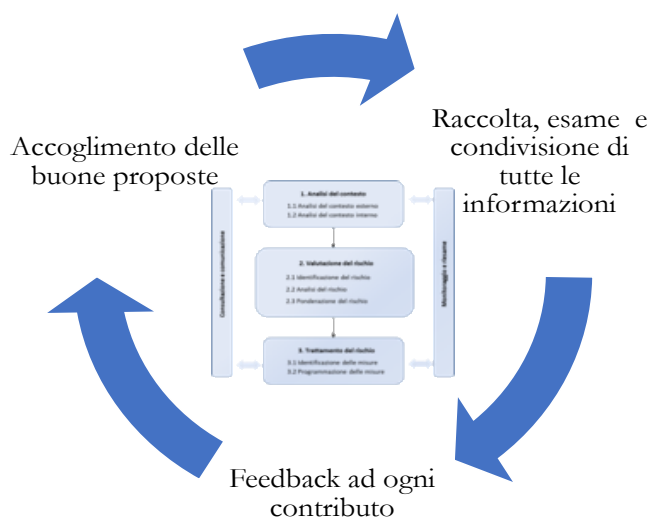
Accoglimento delle buone proposte

Raccolta, esame e condivisione di tutte le informazioni

Consultazione e comunicazione

1. Analisi del contesto
1.1 Analisi del contesto esterno
1.2 Analisi del contesto interno

2. Valutazione del rischio
2.1 Identificazione del rischio
2.2 Analisi del rischio
2.3 Ponderazione del rischio

3. Trattamento del rischio
3.1 Identificazione delle misure
3.2 Programmazione delle misure

Monitoraggio e riesame

Feedback ad ogni contributo